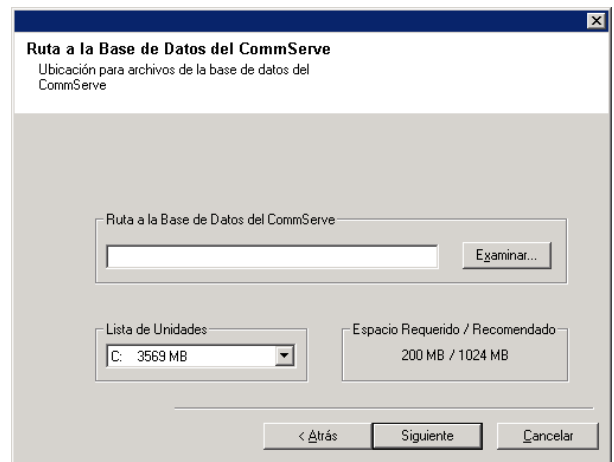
Ruta a la Base de Datos del CommServe
Ubicación para archivos de la base de datos del CommServe

Ruta a la Base de Datos del CommServe

Examinar...

Lista de Unidades
C: 3569 MB

Espacio Requerido / Recomendado
200 MB / 1024 MB

< Atrás
Siguiente
Cancelar